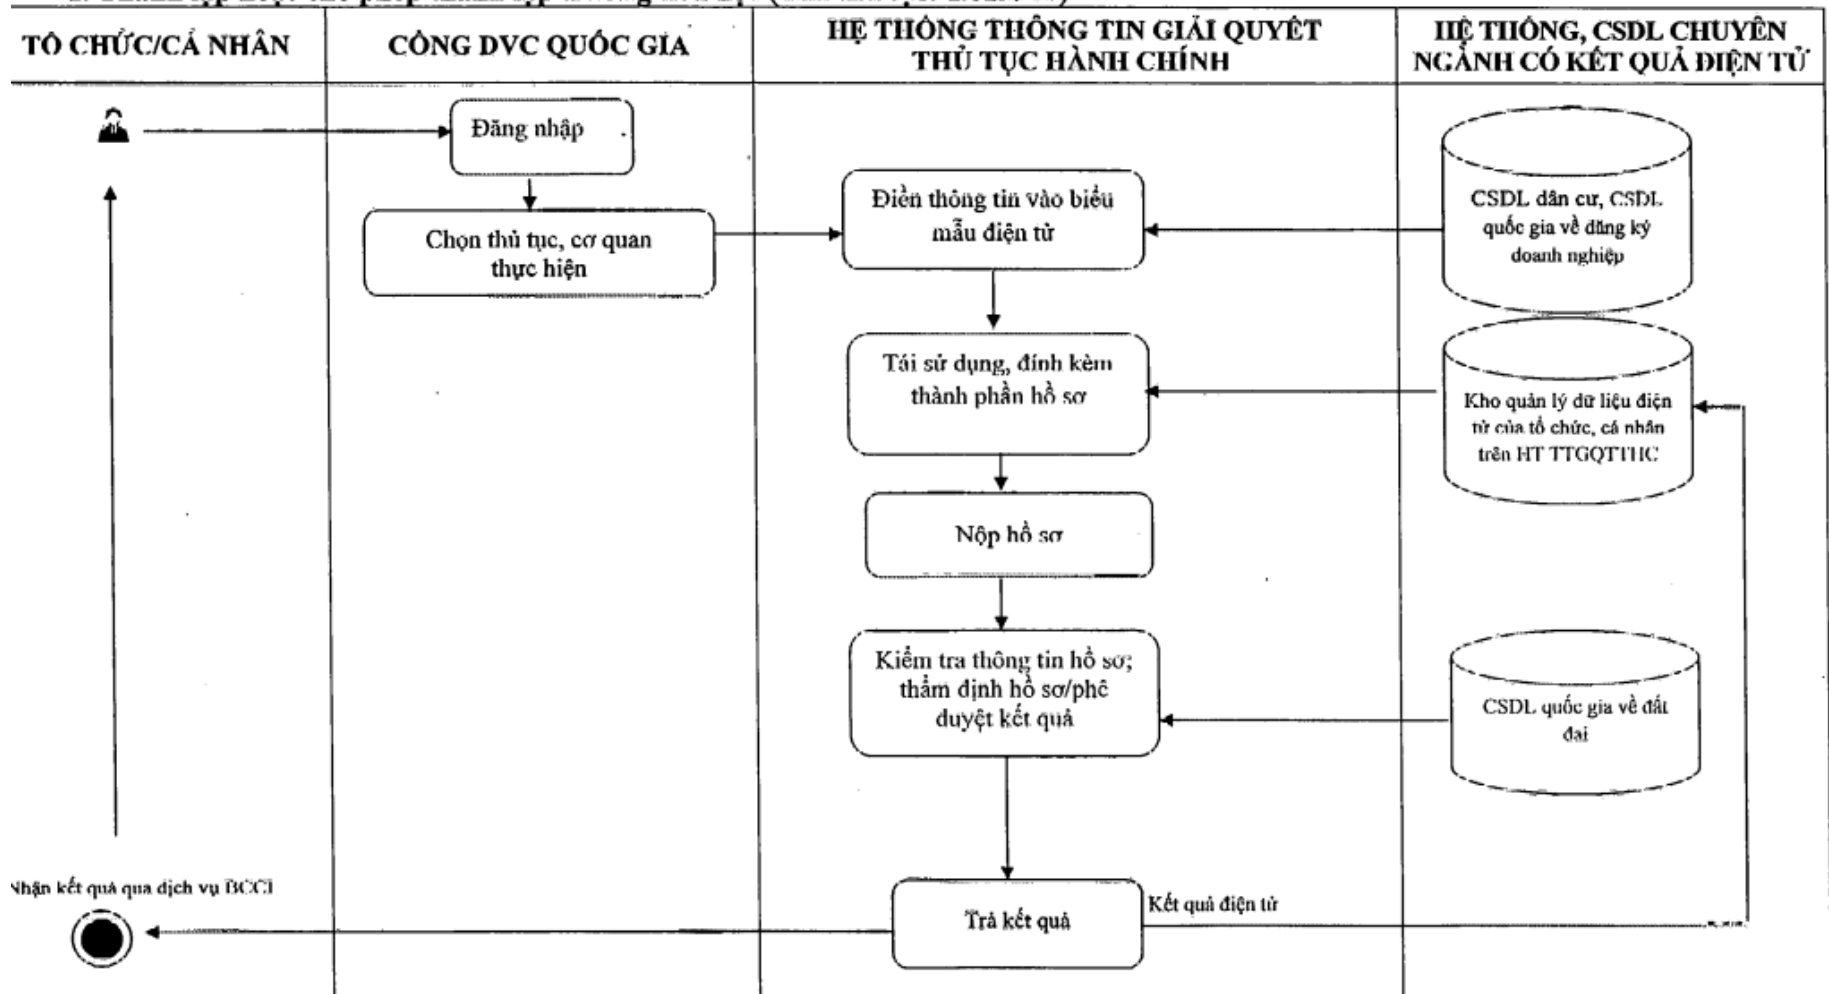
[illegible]

| TỔ CHỨC/CÁ NHÂN | CỔNG DVC QUỐC GIA | HỆ THỐNG THÔNG TIN GIẢI QUYẾT THỦ TỤC HÀNH CHÍNH | HỆ THỐNG, CSDL CHUYÊN NGÀNH CÓ KẾT QUẢ ĐIỆN TỬ |
|---|---|---|---|

Đăng nhập

Chọn thủ tục, cơ quan thực hiện

Điền thông tin vào biểu mẫu điện tử

CSDL dân cư, CSDL quốc gia về đăng ký doanh nghiệp

Tái sử dụng, đính kèm thành phần hồ sơ

Kho quản lý dữ liệu điện tử của tổ chức, cá nhân trên HT TTGQTTHC

Nộp hồ sơ

Kiểm tra thông tin hồ sơ; thẩm định hồ sơ/phê duyệt kết quả

CSDL quốc gia về đất đai

Nhận kết quả qua dịch vụ BCCI

Trả kết quả

Kết quả điện tử